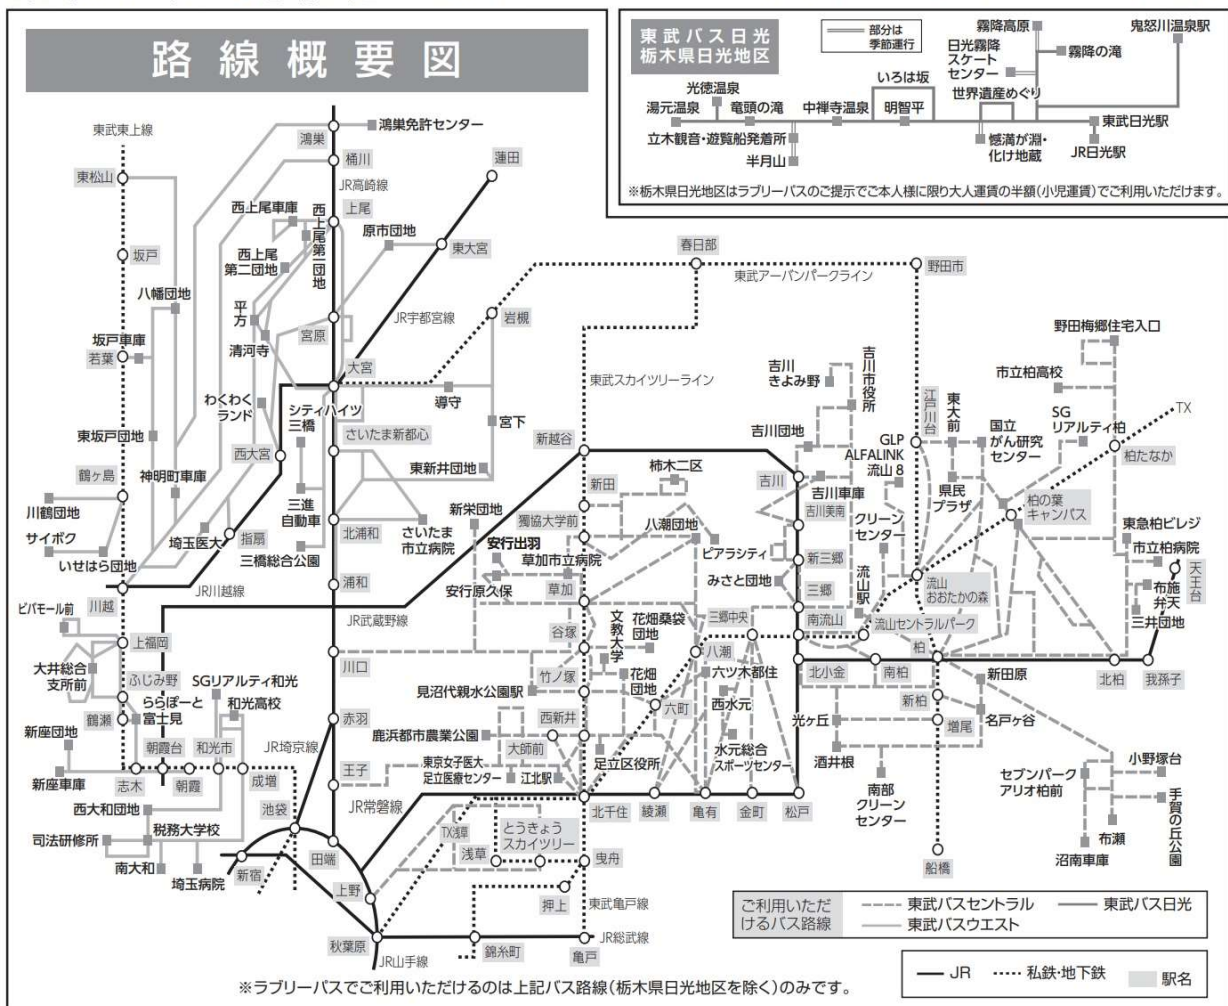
路線概要図

東武バス日光 栃木県日光地区

部分は季節運行

霧降高原
鬼怒川温泉駅
日光霧降スケートセンター
霧降の滝
光徳温泉
いろは坂
湯元温泉
竜頭の滝
中禅寺温泉
明智平
世界遺産めぐり
東武日光駅
立木観音・遊覧船発着所
憾満が淵・化け地蔵
JR日光駅
半月山

※栃木県日光地区はラブリーパスのご提示でご本人様に限り大人運賃の半額(小児運賃)でご利用いただけます。

東武東上線
鴻巣
鴻巣免許センター
桶川
JR高崎線
蓮田
東松山
西上尾車庫
上尾
西上尾第一団地
原市団地
東大宮
坂戸
西上尾第二団地
春日部
東武アーバンパークライン
野田市
八幡団地
平方
宮原
JR宇都宮線
岩槻
坂戸車庫
若葉
清河寺
野田梅郷住宅入口
大宮
吉川きよみ野
吉川市役所
市立柏高校
わくわくランド
シティハイツ三橋
導守
東武スカイツリーライン
江戸川台
東大前
SGリアルティ柏
TX
東坂戸団地
西大宮
さいたま新都心
宮下
新越谷
吉川団地
GLP ALFALINK 流山8
国立がん研究センター
柏たなか
鶴ヶ島
神明町車庫
三進自動車
東新井団地
柿木二区
吉川
吉川車庫
吉川美南
県民プラザ
川鶴団地
埼玉医大
指扇
北浦和
新栄団地
新田
獨協大学前
八潮団地
クリーンセンター
柏の葉キャンパス
東急柏ビレジ
サイボク
三橋総合公園
さいたま市立病院
安行出羽
草加市立病院
ピアラシティ
新三郷
市立柏病院
いせはら団地
JR川越線
浦和
安行原久保
草加
みさと団地
三郷
流山駅
流山おおたかの森
天王台
布施弁天
ビバモール前
川越
JR武蔵野線
谷塚
文教大学
花畑桑袋団地
三郷中央
南流山
流山セントラルパーク
三井団地
上福岡
竹ノ塚
八潮
柏
大井総合支所前
ふじみ野
SGリアルティ和光
川口
花畑団地
六ツ木都住
北小金
南柏
新田原
北柏
我孫子
鶴瀬
ららぽーと富士見
和光高校
見沼代親水公園駅
六町
西水元
新柏
新座団地
朝霞台
和光市
JR埼京線
赤羽
鹿浜都市農業公園
西新井
光ヶ丘
増尾
名戸ケ谷
志木
朝霞
成増
大師前
水元総合スポーツセンター
酒井根
小野塚台
新座車庫
王子
東京女子医大足立医療センター
江北駅
足立区役所
西大和団地
池袋
JR常磐線
北千住
綾瀬
亀有
金町
松戸
南部クリーンセンター
セブンパーク アリオ柏前
手賀の丘公園
司法研修所
税務大学校
TX浅草
浅草
とうきょうスカイツリー
曳舟
布瀬
南大和
埼玉病院
新宿
田端
上野
押上
東武亀戸線
船橋
沼南車庫
秋葉原
錦糸町
JR総武線
亀戸
JR山手線

ご利用いただけるバス路線
東武バスセントラル
東武バス日光
東武バスウエスト

JR
私鉄・地下鉄
駅名

※ラブリーパスでご利用いただけるのは上記バス路線(栃木県日光地区を除く)のみです。